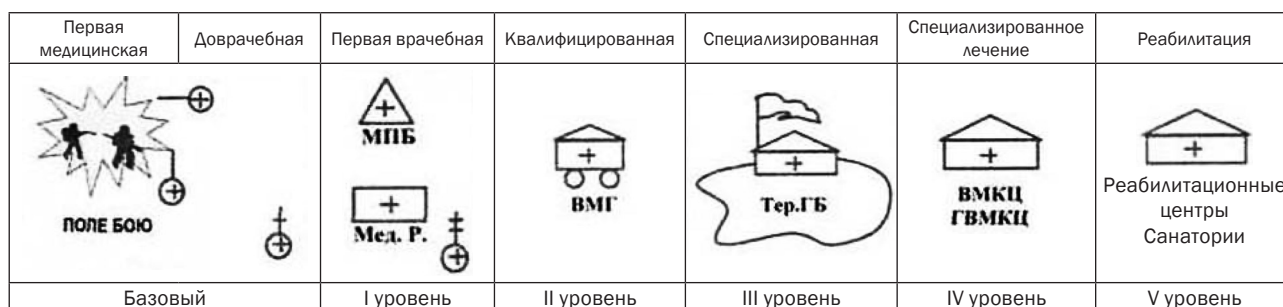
| Первая медицинская | Доврачебная | Первая врачебная | Квалифицированная | Специализированная | Специализированное лечение | Реабилитация |
|---|---|---|---|---|---|---|
| ПОЛЕ БОЮ | | МПБ Мед. Р. | ВМГ | Тер.ГБ | ВМКЦ ГВМКЦ | Реабилитационные центры Санатории |
| Базовый | | I уровень | II уровень | III уровень | IV уровень | V уровень |